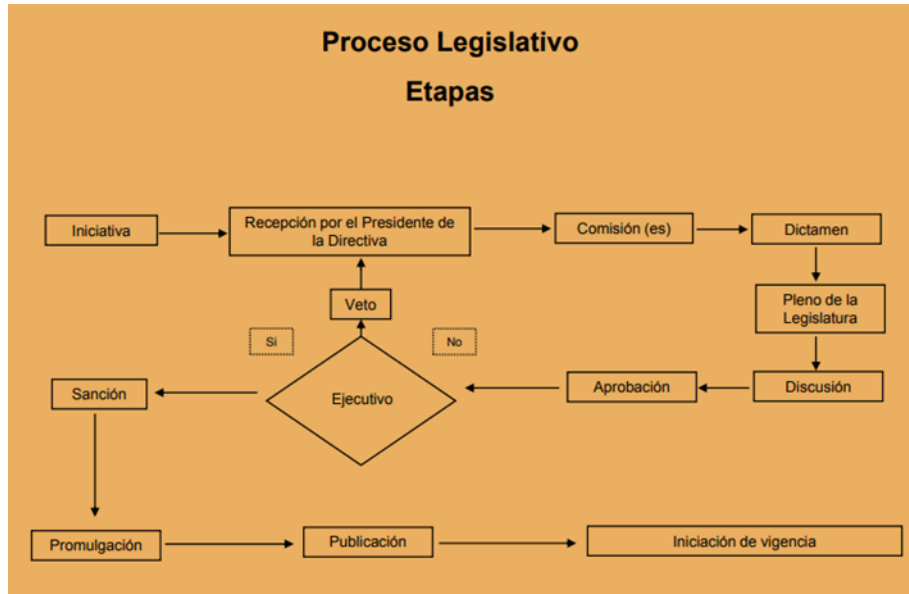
Proceso Legislativo

Etapas

Iniciativa

Recepción por el Presidente de la Directiva

Comisión (es)

Dictamen

Veto

Pleno de la Legislatura

Si

No

Sanción

Ejecutivo

Aprobación

Discusión

Promulgación

Publicación

Iniciación de vigencia